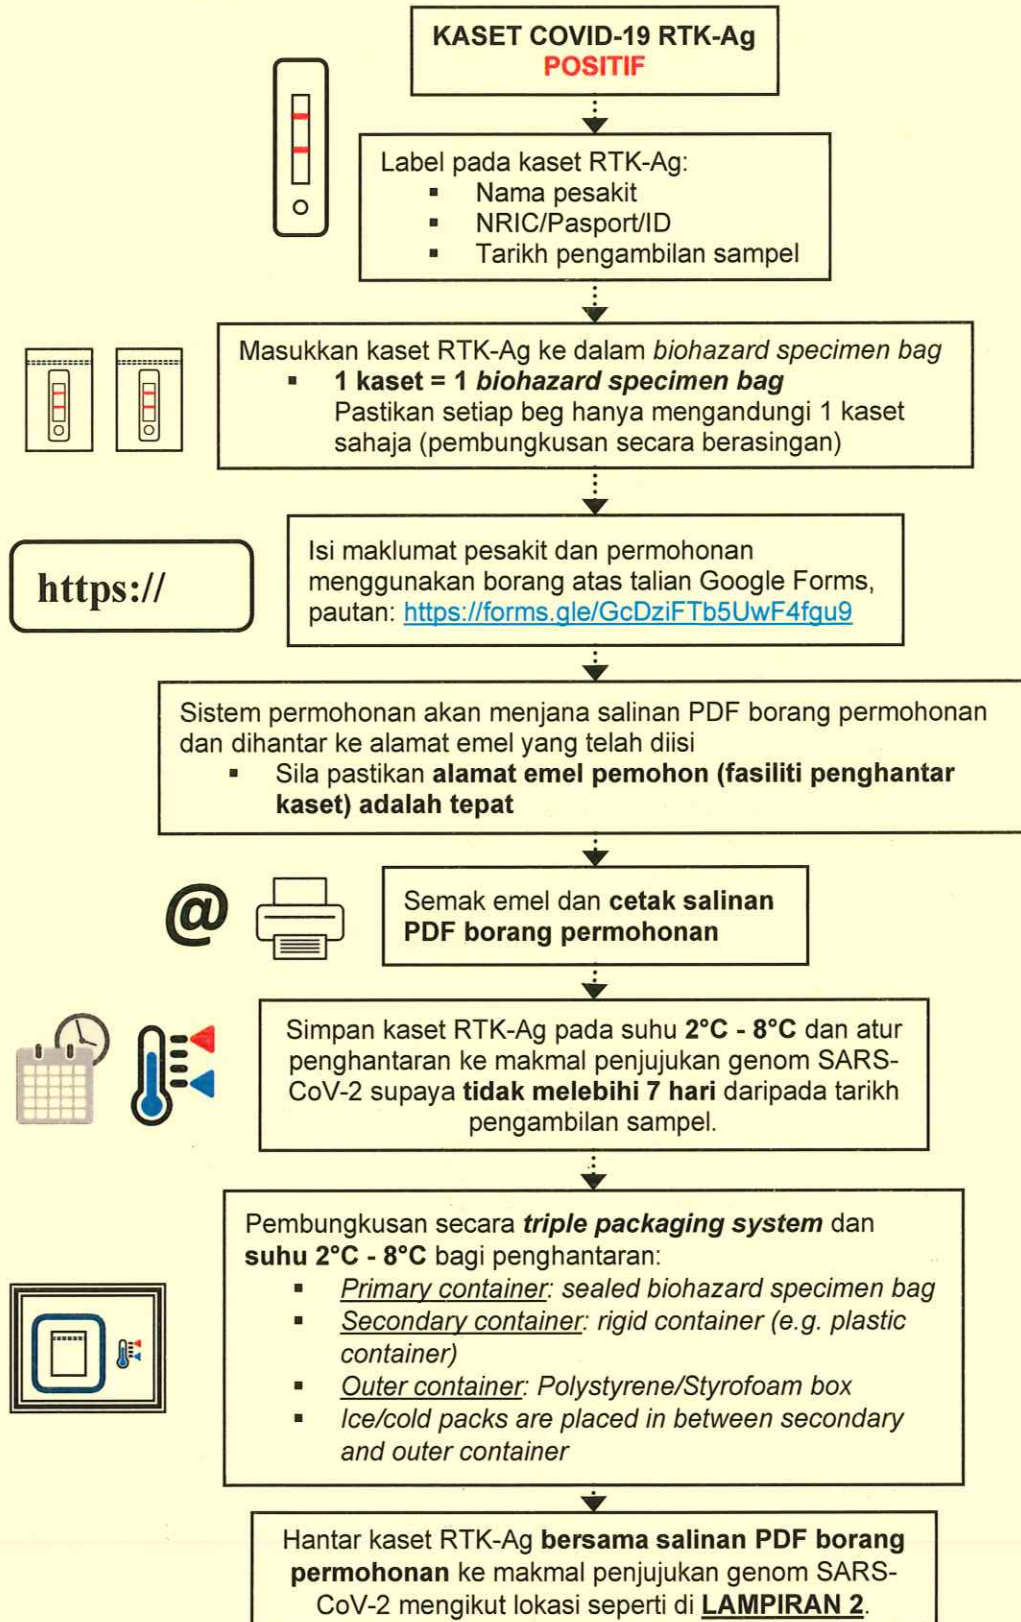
KASET COVID-19 RTK-Ag
POSITIF

Label pada kaset RTK-Ag:
- Nama pesakit
- NRIC/Pasport/ID
- Tarikh pengambilan sampel

Masukkan kaset RTK-Ag ke dalam *biohazard specimen bag*
- **1 kaset = 1 *biohazard specimen bag***
Pastikan setiap beg hanya mengandungi 1 kaset sahaja (pembungkusan secara berasingan)

https://

Isi maklumat pesakit dan permohonan menggunakan borang atas talian Google Forms, pautan: https://forms.gle/GcDziFTb5UwF4fgu9

Sistem permohonan akan menjana salinan PDF borang permohonan dan dihantar ke alamat emel yang telah diisi
- Sila pastikan **alamat emel pemohon (fasiliti penghantar kaset) adalah tepat**

@

Semak emel dan **cetak salinan PDF borang permohonan**

Simpan kaset RTK-Ag pada suhu **2°C - 8°C** dan atur penghantaran ke makmal penjujukan genom SARS-CoV-2 supaya **tidak melebihi 7 hari** daripada tarikh pengambilan sampel.

Pembungkusan secara ***triple packaging system*** dan **suhu 2°C - 8°C** bagi penghantaran:
- *Primary container: sealed biohazard specimen bag*
- *Secondary container: rigid container (e.g. plastic container)*
- *Outer container: Polystyrene/Styrofoam box*
- *Ice/cold packs are placed in between secondary and outer container*

Hantar kaset RTK-Ag **bersama salinan PDF borang permohonan** ke makmal penjujukan genom SARS-CoV-2 mengikut lokasi seperti di **LAMPIRAN 2**.